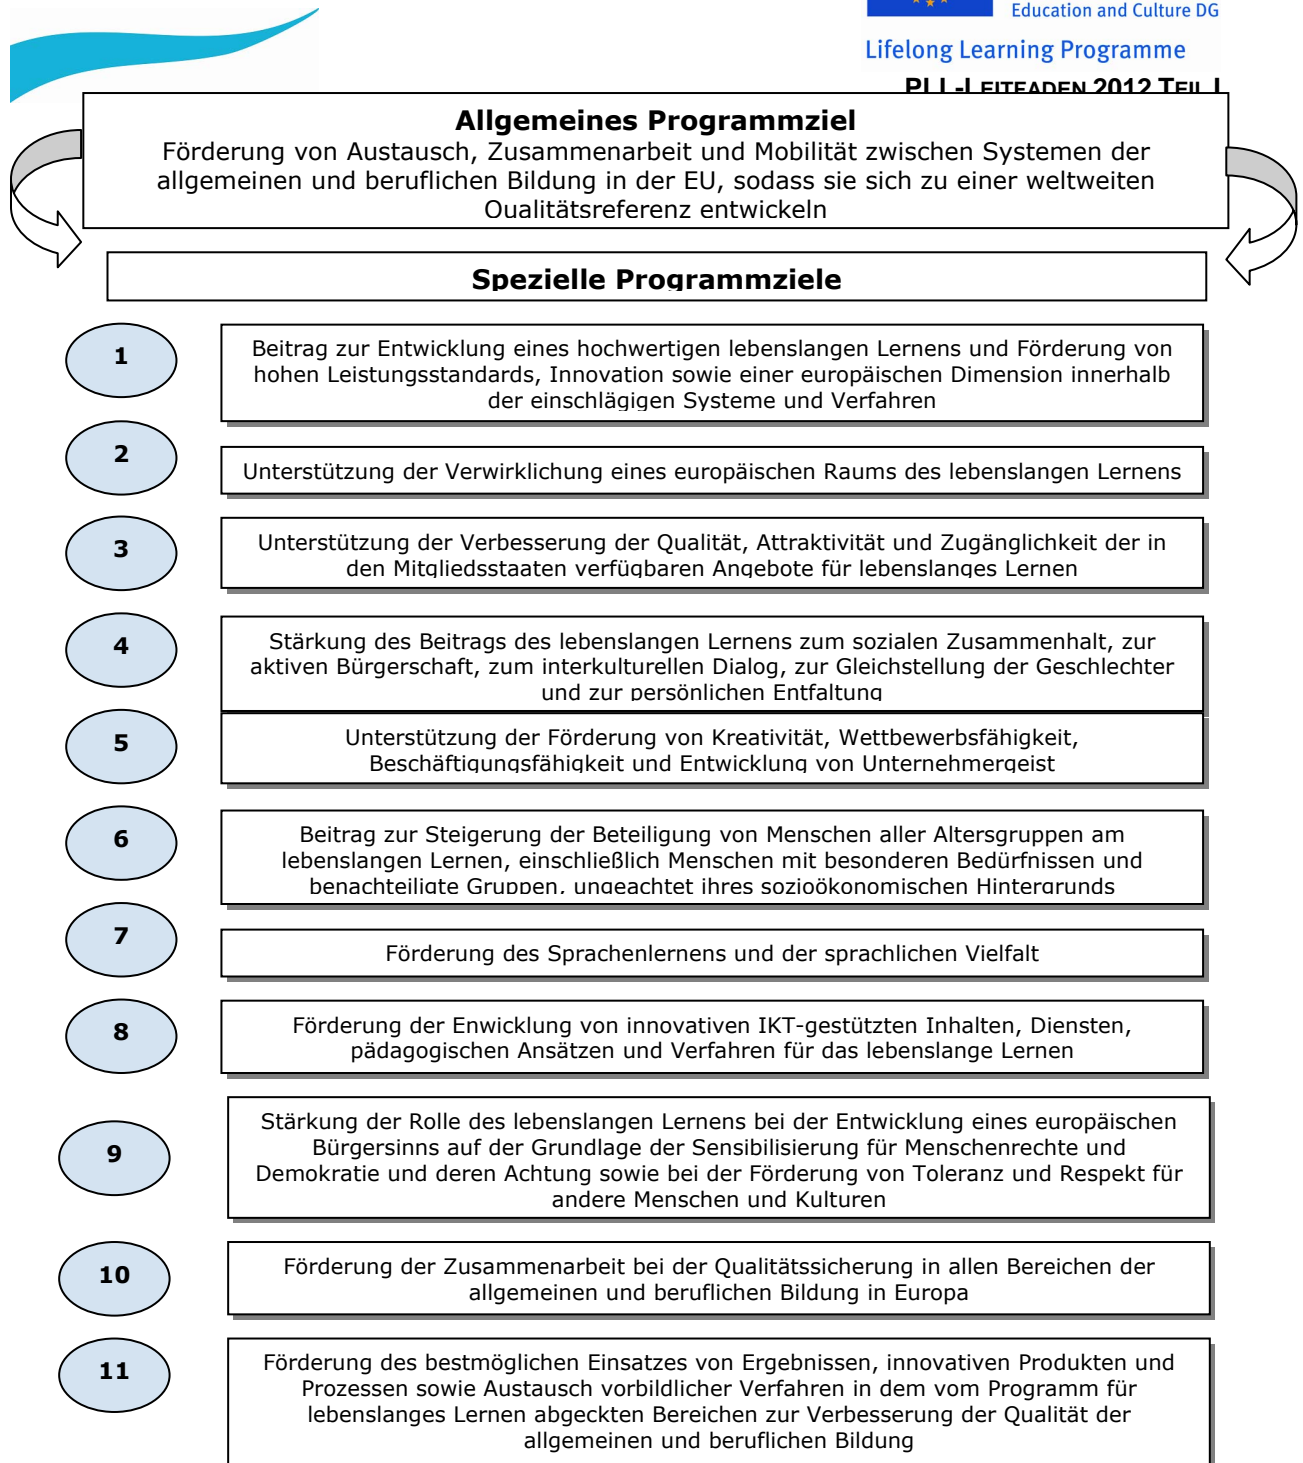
Education and Culture DG

Lifelong Learning Programme

PLL-LEITFADEN 2012 TEIL I

Allgemeines Programmziel
Förderung von Austausch, Zusammenarbeit und Mobilität zwischen Systemen der allgemeinen und beruflichen Bildung in der EU, sodass sie sich zu einer weltweiten Qualitätsreferenz entwickeln

Spezielle Programmziele

1
Beitrag zur Entwicklung eines hochwertigen lebenslangen Lernens und Förderung von hohen Leistungsstandards, Innovation sowie einer europäischen Dimension innerhalb der einschlägigen Systeme und Verfahren

2
Unterstützung der Verwirklichung eines europäischen Raums des lebenslangen Lernens

3
Unterstützung der Verbesserung der Qualität, Attraktivität und Zugänglichkeit der in den Mitgliedsstaaten verfügbaren Angebote für lebenslanges Lernen

4
Stärkung des Beitrags des lebenslangen Lernens zum sozialen Zusammenhalt, zur aktiven Bürgerschaft, zum interkulturellen Dialog, zur Gleichstellung der Geschlechter und zur persönlichen Entfaltung

5
Unterstützung der Förderung von Kreativität, Wettbewerbsfähigkeit, Beschäftigungsfähigkeit und Entwicklung von Unternehmergeist

6
Beitrag zur Steigerung der Beteiligung von Menschen aller Altersgruppen am lebenslangen Lernen, einschließlich Menschen mit besonderen Bedürfnissen und benachteiligte Gruppen, ungeachtet ihres sozioökonomischen Hintergrunds

7
Förderung des Sprachenlernens und der sprachlichen Vielfalt

8
Förderung der Enwicklung von innovativen IKT-gestützten Inhalten, Diensten, pädagogischen Ansätzen und Verfahren für das lebenslange Lernen

9
Stärkung der Rolle des lebenslangen Lernens bei der Entwicklung eines europäischen Bürgersinns auf der Grundlage der Sensibilisierung für Menschenrechte und Demokratie und deren Achtung sowie bei der Förderung von Toleranz und Respekt für andere Menschen und Kulturen

10
Förderung der Zusammenarbeit bei der Qualitätssicherung in allen Bereichen der allgemeinen und beruflichen Bildung in Europa

11
Förderung des bestmöglichen Einsatzes von Ergebnissen, innovativen Produkten und Prozessen sowie Austausch vorbildlicher Verfahren in dem vom Programm für lebenslanges Lernen abgeckten Bereichen zur Verbesserung der Qualität der allgemeinen und beruflichen Bildung